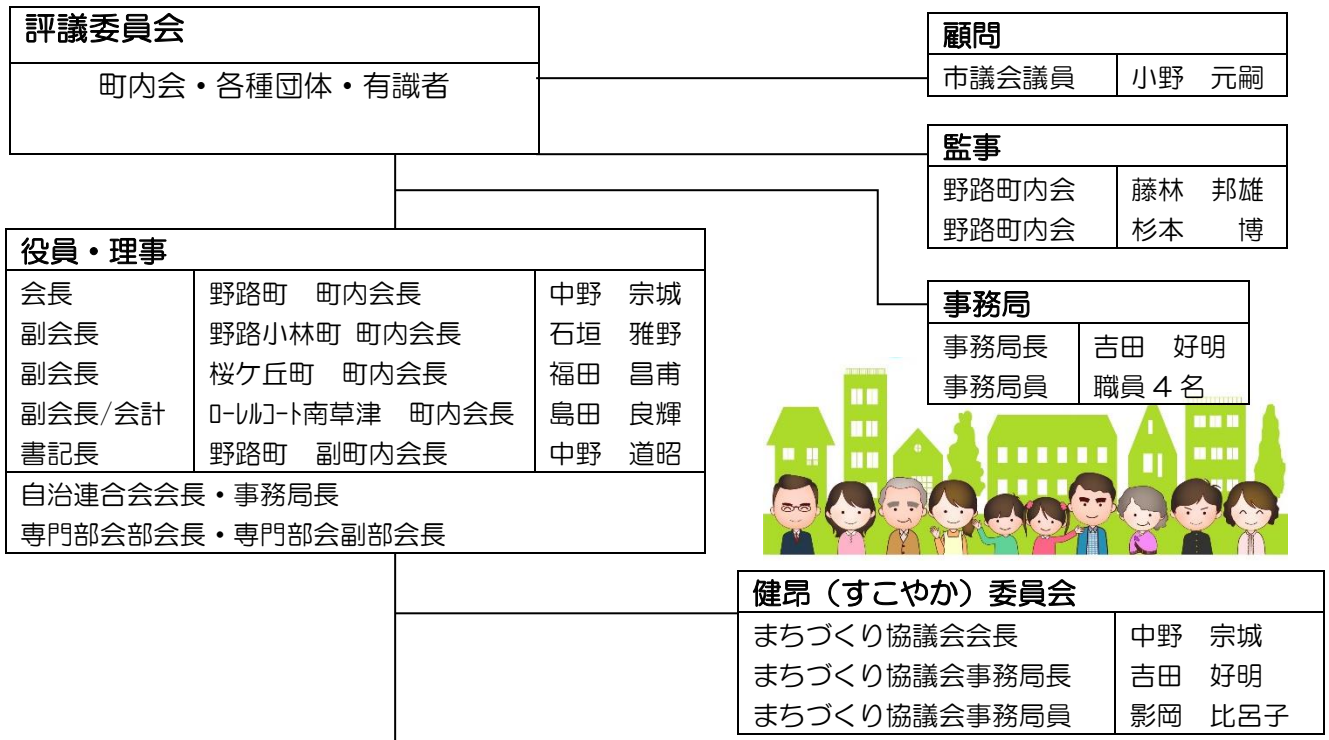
評議委員会

町内会・各種団体・有識者

顧問

| 市議会議員 | 小野　元嗣 |
|---|---|

監事

| 野路町内会 | 藤林　邦雄 |
|---|---|
| 野路町内会 | 杉本　博 |

役員・理事

| 会長 | 野路町　町内会長 | 中野　宗城 |
|---|---|---|
| 副会長 | 野路小林町 町内会長 | 石垣　雅野 |
| 副会長 | 桜ケ丘町　町内会長 | 福田　昌甫 |
| 副会長/会計 | ﾛｰﾚﾙｺｰﾄ南草津　町内会長 | 島田　良輝 |
| 書記長 | 野路町　副町内会長 | 中野　道昭 |

自治連合会会長・事務局長
専門部会部会長・専門部会副部会長

事務局

| 事務局長 | 吉田　好明 |
|---|---|
| 事務局員 | 職員４名 |

健昴（すこやか）委員会

| まちづくり協議会会長 | 中野　宗城 |
|---|---|
| まちづくり協議会事務局長 | 吉田　好明 |
| まちづくり協議会事務局員 | 影岡　比呂子 |